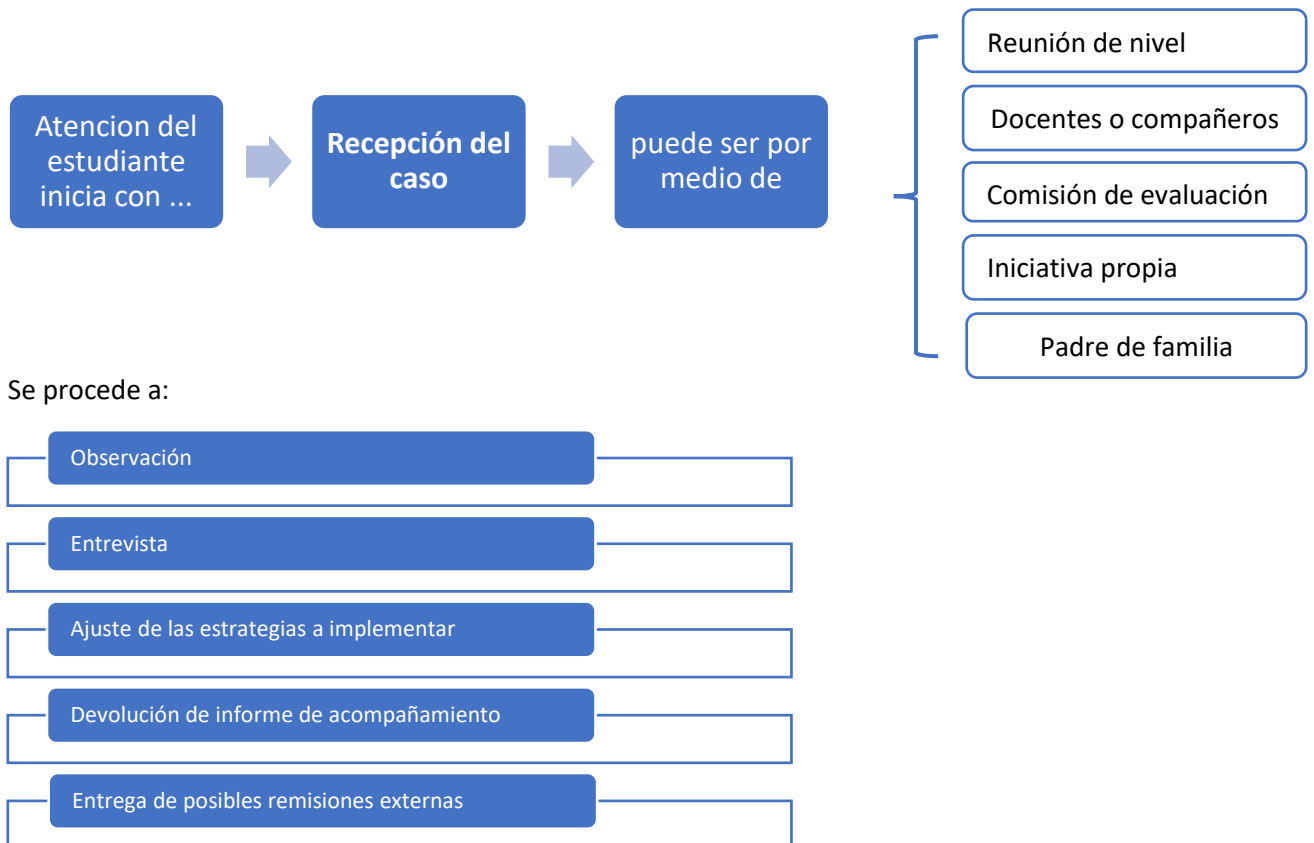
Atencion del estudiante inicia con ...

**Recepción del caso**

puede ser por medio de

Reunión de nivel

Docentes o compañeros

Comisión de evaluación

Iniciativa propia

Padre de familia

Se procede a:

Observación

Entrevista

Ajuste de las estrategias a implementar

Devolución de informe de acompañamiento

Entrega de posibles remisiones externas